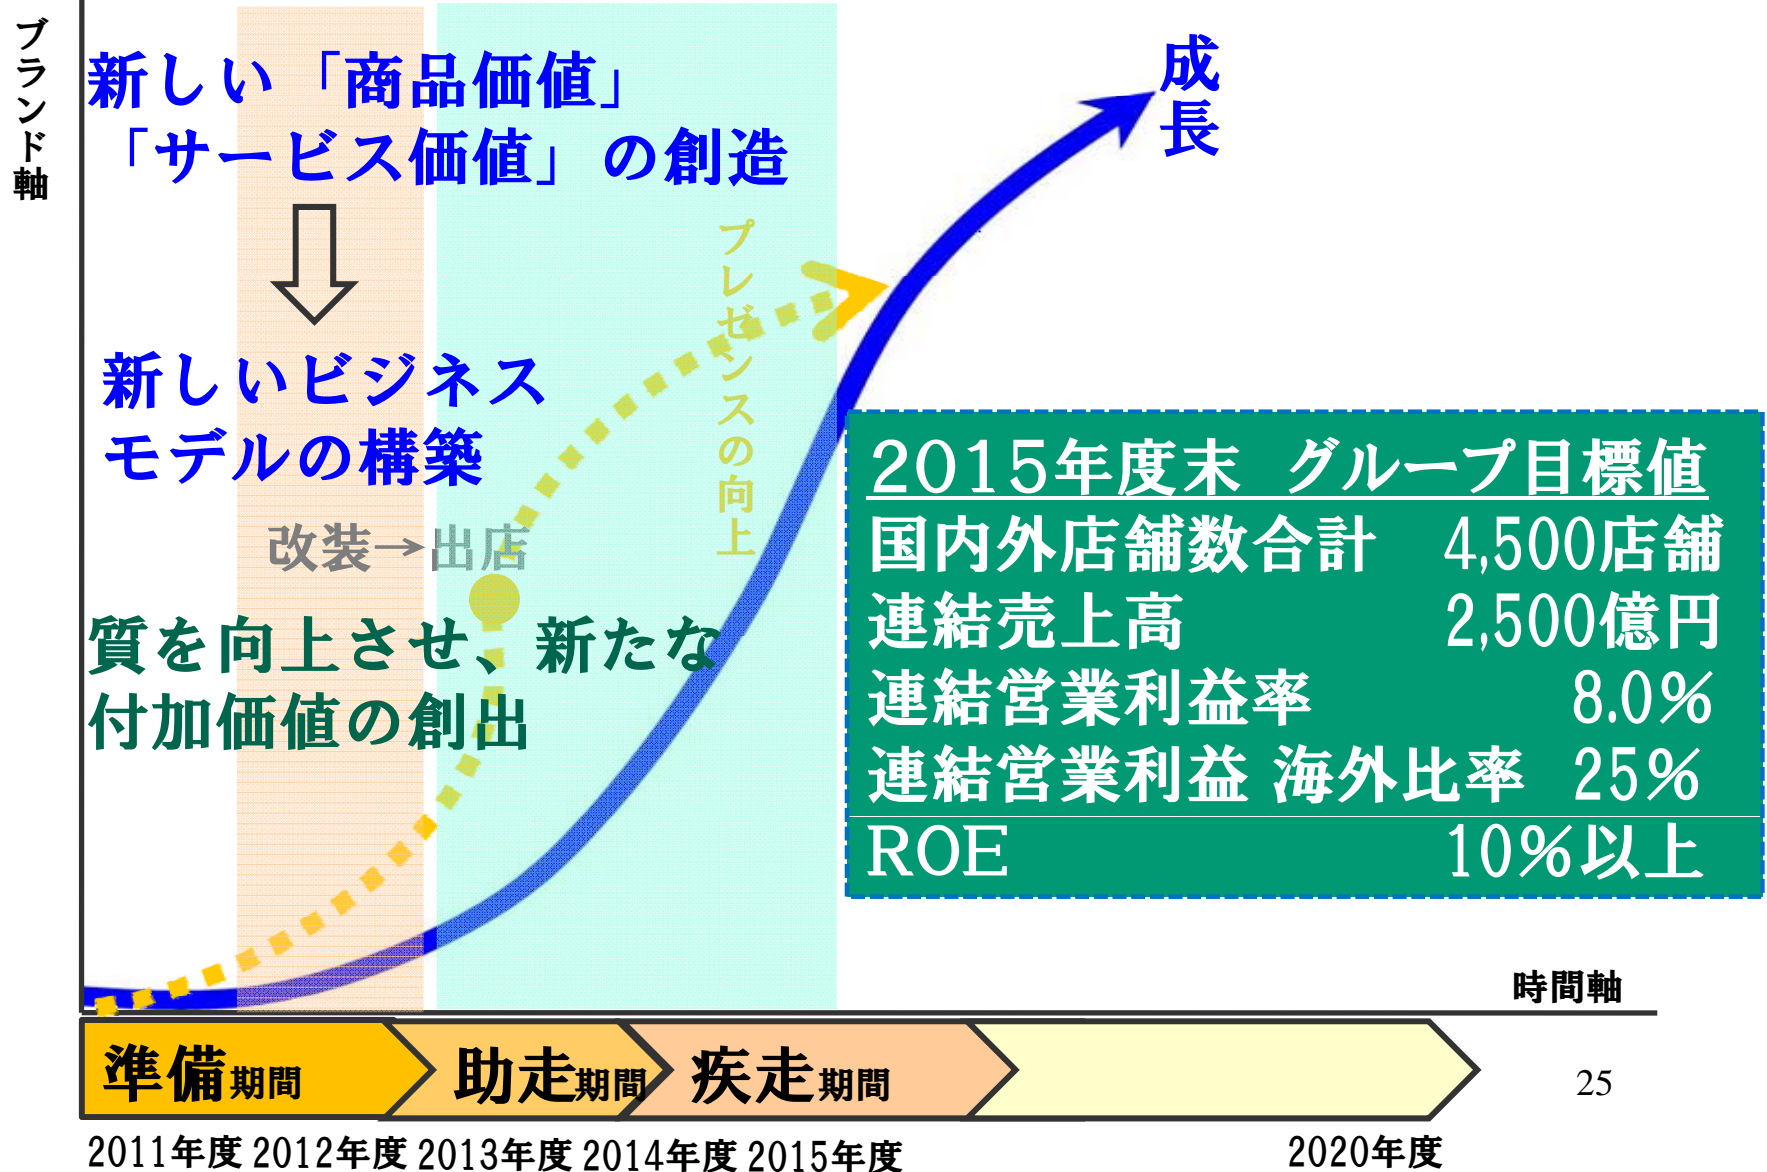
ブランド軸

新しい「商品価値」
「サービス価値」の創造

新しいビジネスモデルの構築

改装→出店

質を向上させ、新たな付加価値の創出

プレゼンスの向上

成長

2015年度末 グループ目標値
国内外店舗数合計 4,500店舗
連結売上高 2,500億円
連結営業利益率 8.0%
連結営業利益 海外比率 25%
ROE 10%以上

時間軸

準備期間 助走期間 疾走期間

25

2011年度 2012年度 2013年度 2014年度 2015年度 2020年度